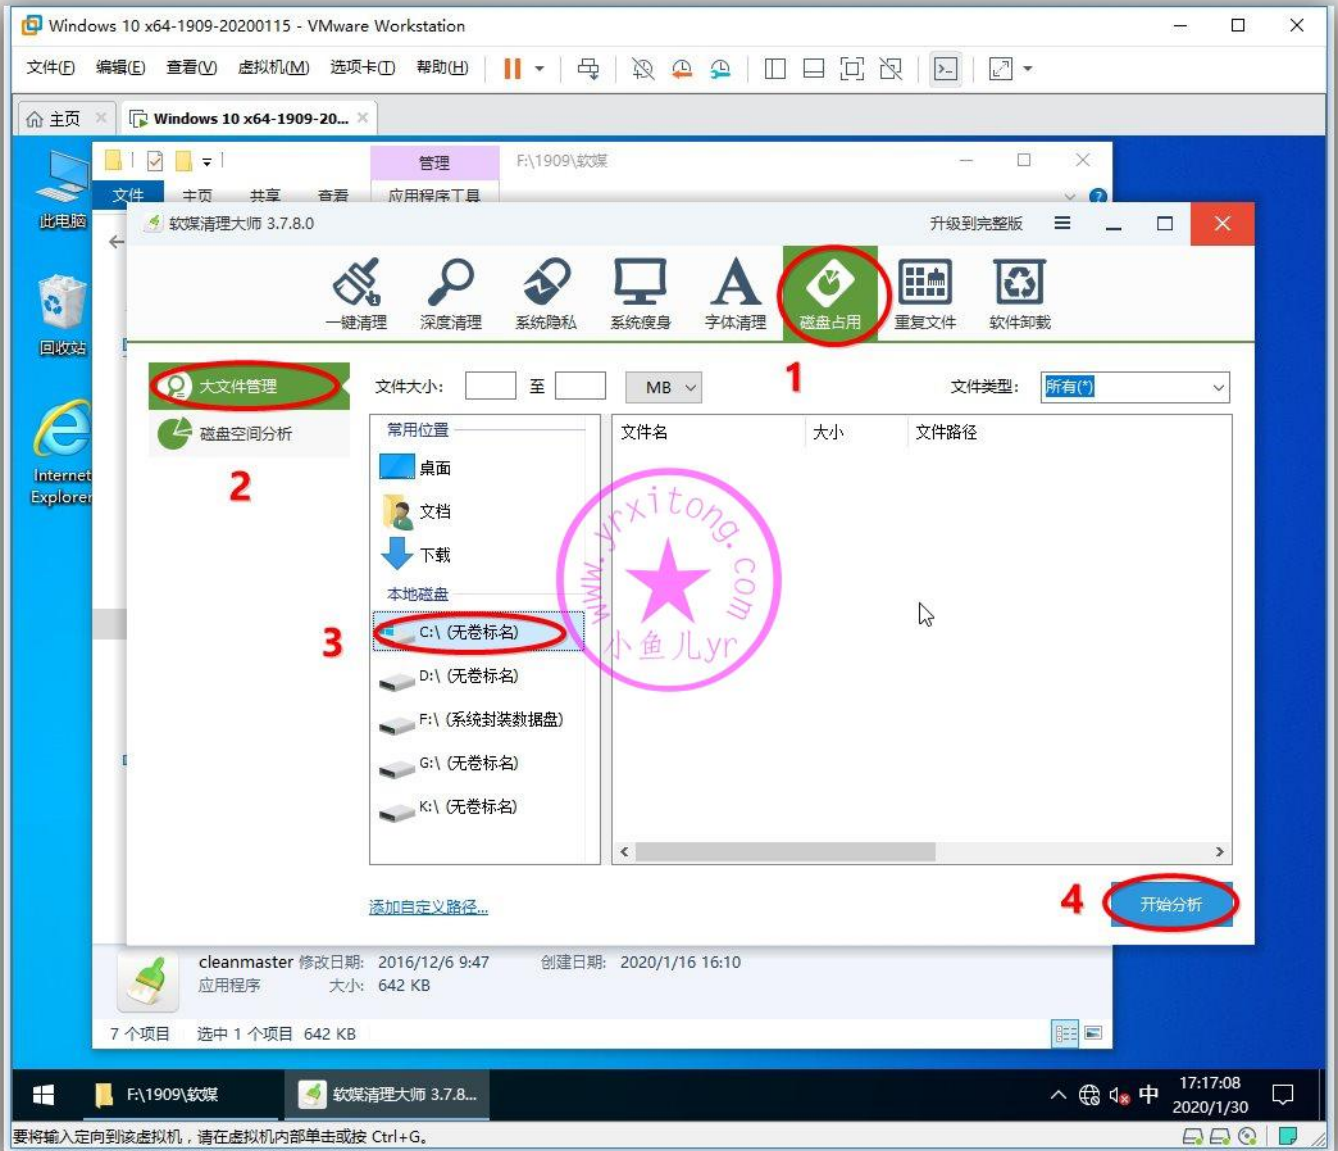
Windows 10 x64-1909-20200115 - VMware Workstation

文件(F) 编辑(E) 查看(V) 虚拟机(M) 选项卡(T) 帮助(H)

主页 Windows 10 x64-1909-20...

此电脑

回收站

Internet Explorer

管理 F:\1909\软媒

文件 主页 共享 查看 应用程序工具

软媒清理大师 3.7.8.0 升级到完整版

一键清理 深度清理 系统隐私 系统瘦身 字体清理 磁盘占用 重复文件 软件卸载

1

大文件管理

磁盘空间分析

2

文件大小: 至 MB 文件类型: 所有(*)

常用位置
桌面
文档
下载
本地磁盘
C:\ (无卷标名)
D:\ (无卷标名)
F:\ (系统封装数据盘)
G:\ (无卷标名)
K:\ (无卷标名)

3

文件名 大小 文件路径

www.yrxitong.com 小鱼儿yr

添加自定义路径...

4 开始分析

cleanmaster 修改日期: 2016/12/6 9:47 创建日期: 2020/1/16 16:10
应用程序 大小: 642 KB

7 个项目 选中 1 个项目 642 KB

F:\1909\软媒 软媒清理大师 3.7.8... 中 17:17:08 2020/1/30

要将输入定向到该虚拟机，请在虚拟机内部单击或按 Ctrl+G。